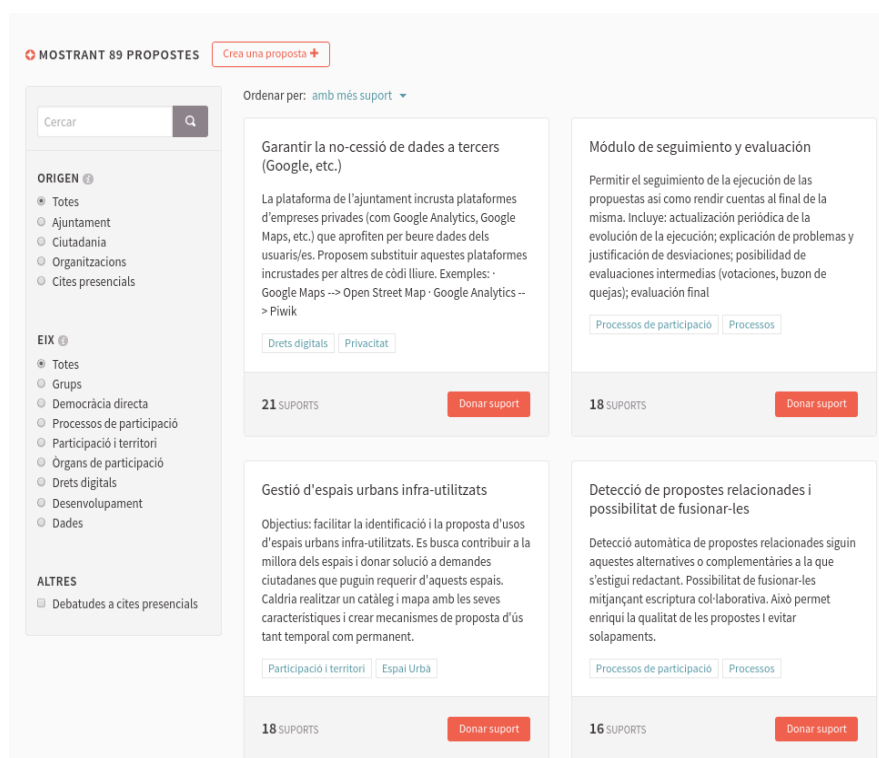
MOSTRANT 89 PROPOSTES

Crea una proposta +

Cercar

ORIGEN
Totes
Ajuntament
Ciutadania
Organitzacions
Cites presencials

EIX
Totes
Grups
Democràcia directa
Processos de participació
Participació i territori
Òrgans de participació
Drets digitals
Desenvolupament
Dades

ALTRES
Debatudes a cites presencials

Ordenar per: amb més suport

Garantir la no-cessió de dades a tercers (Google, etc.)

La plataforma de l'ajuntament incrusta plataformes d'empreses privades (com Google Analytics, Google Maps, etc.) que aprofiten per beure dades dels usuaris/es. Proposem substituir aquestes plataformes incrustades per altres de còdi lliure. Exemples: · Google Maps --> Open Street Map · Google Analytics --> Piwik

Drets digitals
Privacitat

21 SUPORTS
Donar suport

Módulo de seguimiento y evaluación

Permitir el seguimiento de la ejecución de las propuestas asi como rendir cuentas al final de la misma. Incluye: actualización periódica de la evolución de la ejecución; explicación de problemas y justificación de desviaciones; posibilidad de evaluaciones intermedias (votaciones, buzon de quejas); evaluación final

Processos de participació
Processos

18 SUPORTS
Donar suport

Gestió d'espais urbans infra-utilitzats

Objectius: facilitar la identificació i la proposta d'usos d'espais urbans infra-utilitzats. Es busca contribuir a la millora dels espais i donar solució a demandes ciutadanes que puguin requerir d'aquests espais. Caldria realitzar un catàleg i mapa amb les seves característiques i crear mecanismes de proposta d'ús tant temporal com permanent.

Participació i territori
Espai Urbà

18 SUPORTS
Donar suport

Detecció de propostes relacionades i possibilitat de fusionar-les

Detecció automàtica de propostes relacionades siguin aquestes alternatives o complementàries a la que s'estigui redactant. Possibilitat de fusionar-les mitjançant escriptura col·laborativa. Això permet enriquir la qualitat de les propostes I evitar solapaments.

Processos de participació
Processos

16 SUPORTS
Donar suport